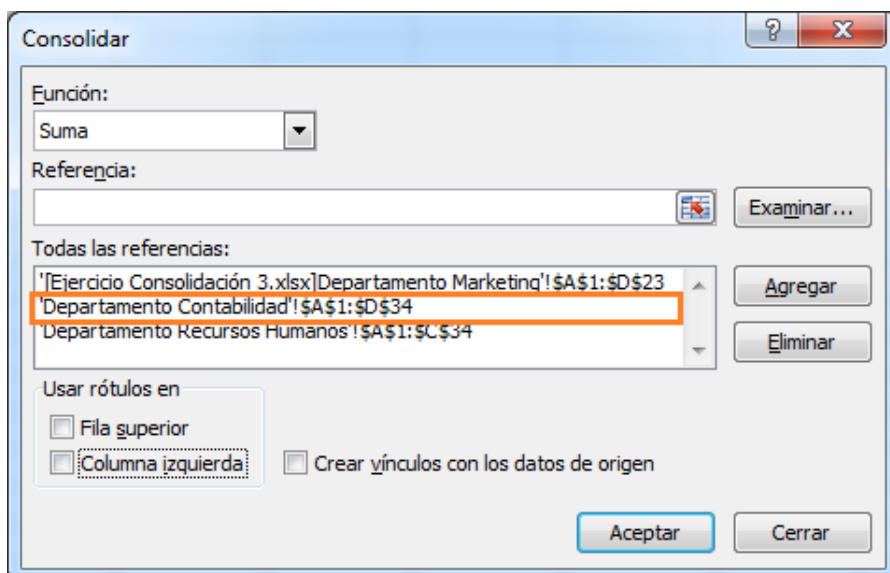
Consolidar

?

X

Función:

Suma

Referencia:

Examinar...

Todas las referencias:

'[Ejercicio Consolidación 3.xlsx]Departamento Marketing'!$A$1:$D$23
'Departamento Contabilidad'!$A$1:$D$34
'Departamento Recursos Humanos'!$A$1:$C$34

Agregar

Eliminar

Usar rótulos en

Fila superior

Columna izquierda

Crear vínculos con los datos de origen

Aceptar

Cerrar